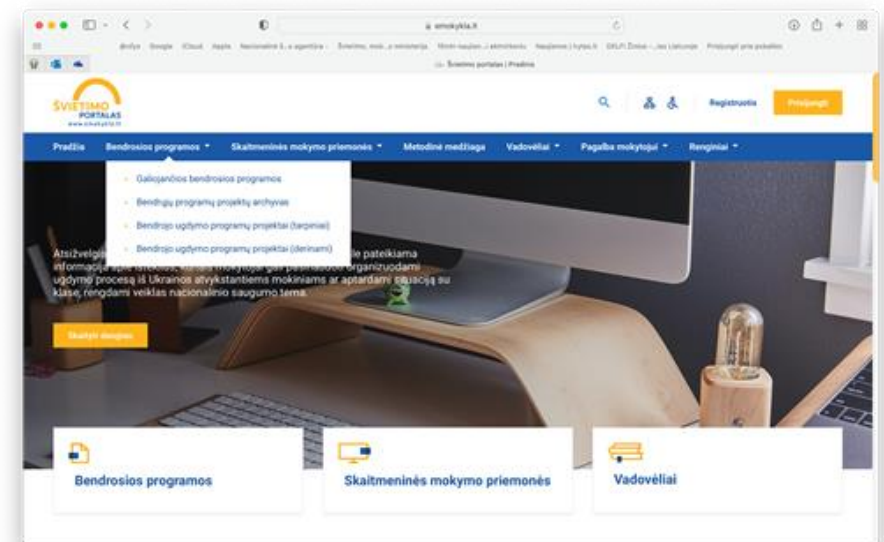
emokykla.lt

Švietimo portalas | Pradinis

ŠVIETIMO PORTALAS
www.emokykla.lt

Registruotis
Prisijungti

Pradžia
Bendrosios programos
Skaitmeninės mokymo priemonės
Metodinė medžiaga
Vadovėliai
Pagalba mokytojui
Renginiai

Galiojančios bendrosios programos
Bendrųjų programų projektų archyvas
Bendrojo ugdymo programų projektai (tarpiniai)
Bendrojo ugdymo programų projektai (derinami)

Atsižvelgi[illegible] pateikiama informacij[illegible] organizuodami ugdymo procesą iš Ukrainos atvykstantiems mokiniams ar aptardami situaciją su klase, rengdami veiklas nacionalinio saugumo tema.

Skaityti daugiau

Bendrosios programos

Skaitmeninės mokymo priemonės

Vadovėliai